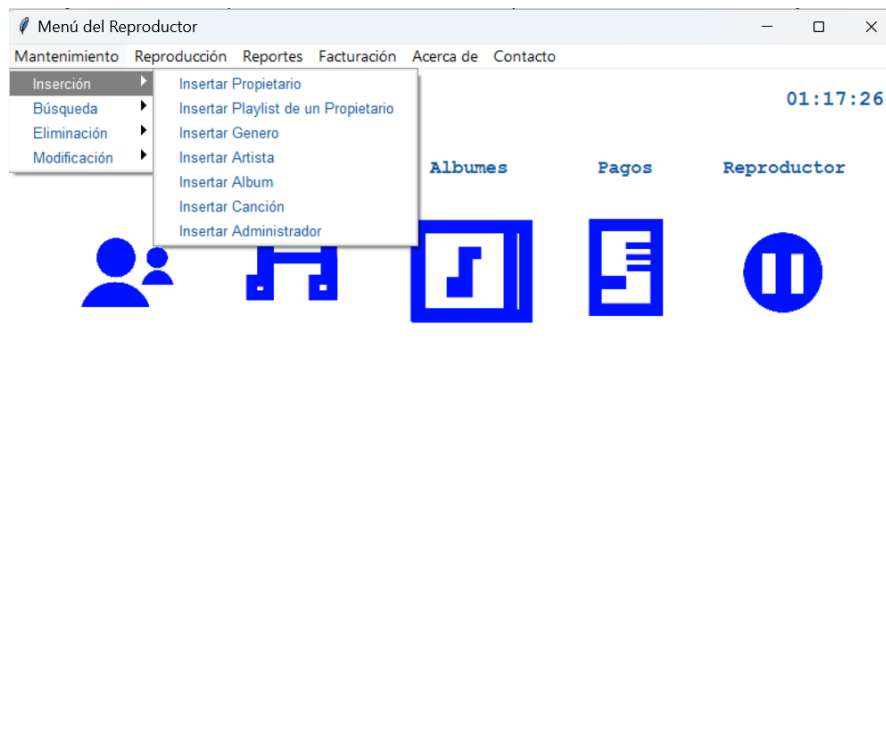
Menú del Reproductor

Mantenimiento Reproducción Reportes Facturación Acerca de Contacto

Inserción
Búsqueda
Eliminación
Modificación

Insertar Propietario
Insertar Playlist de un Propietario
Insertar Genero
Insertar Artista
Insertar Album
Insertar Canción
Insertar Administrador

01:17:26

Albumes Pagos Reproductor